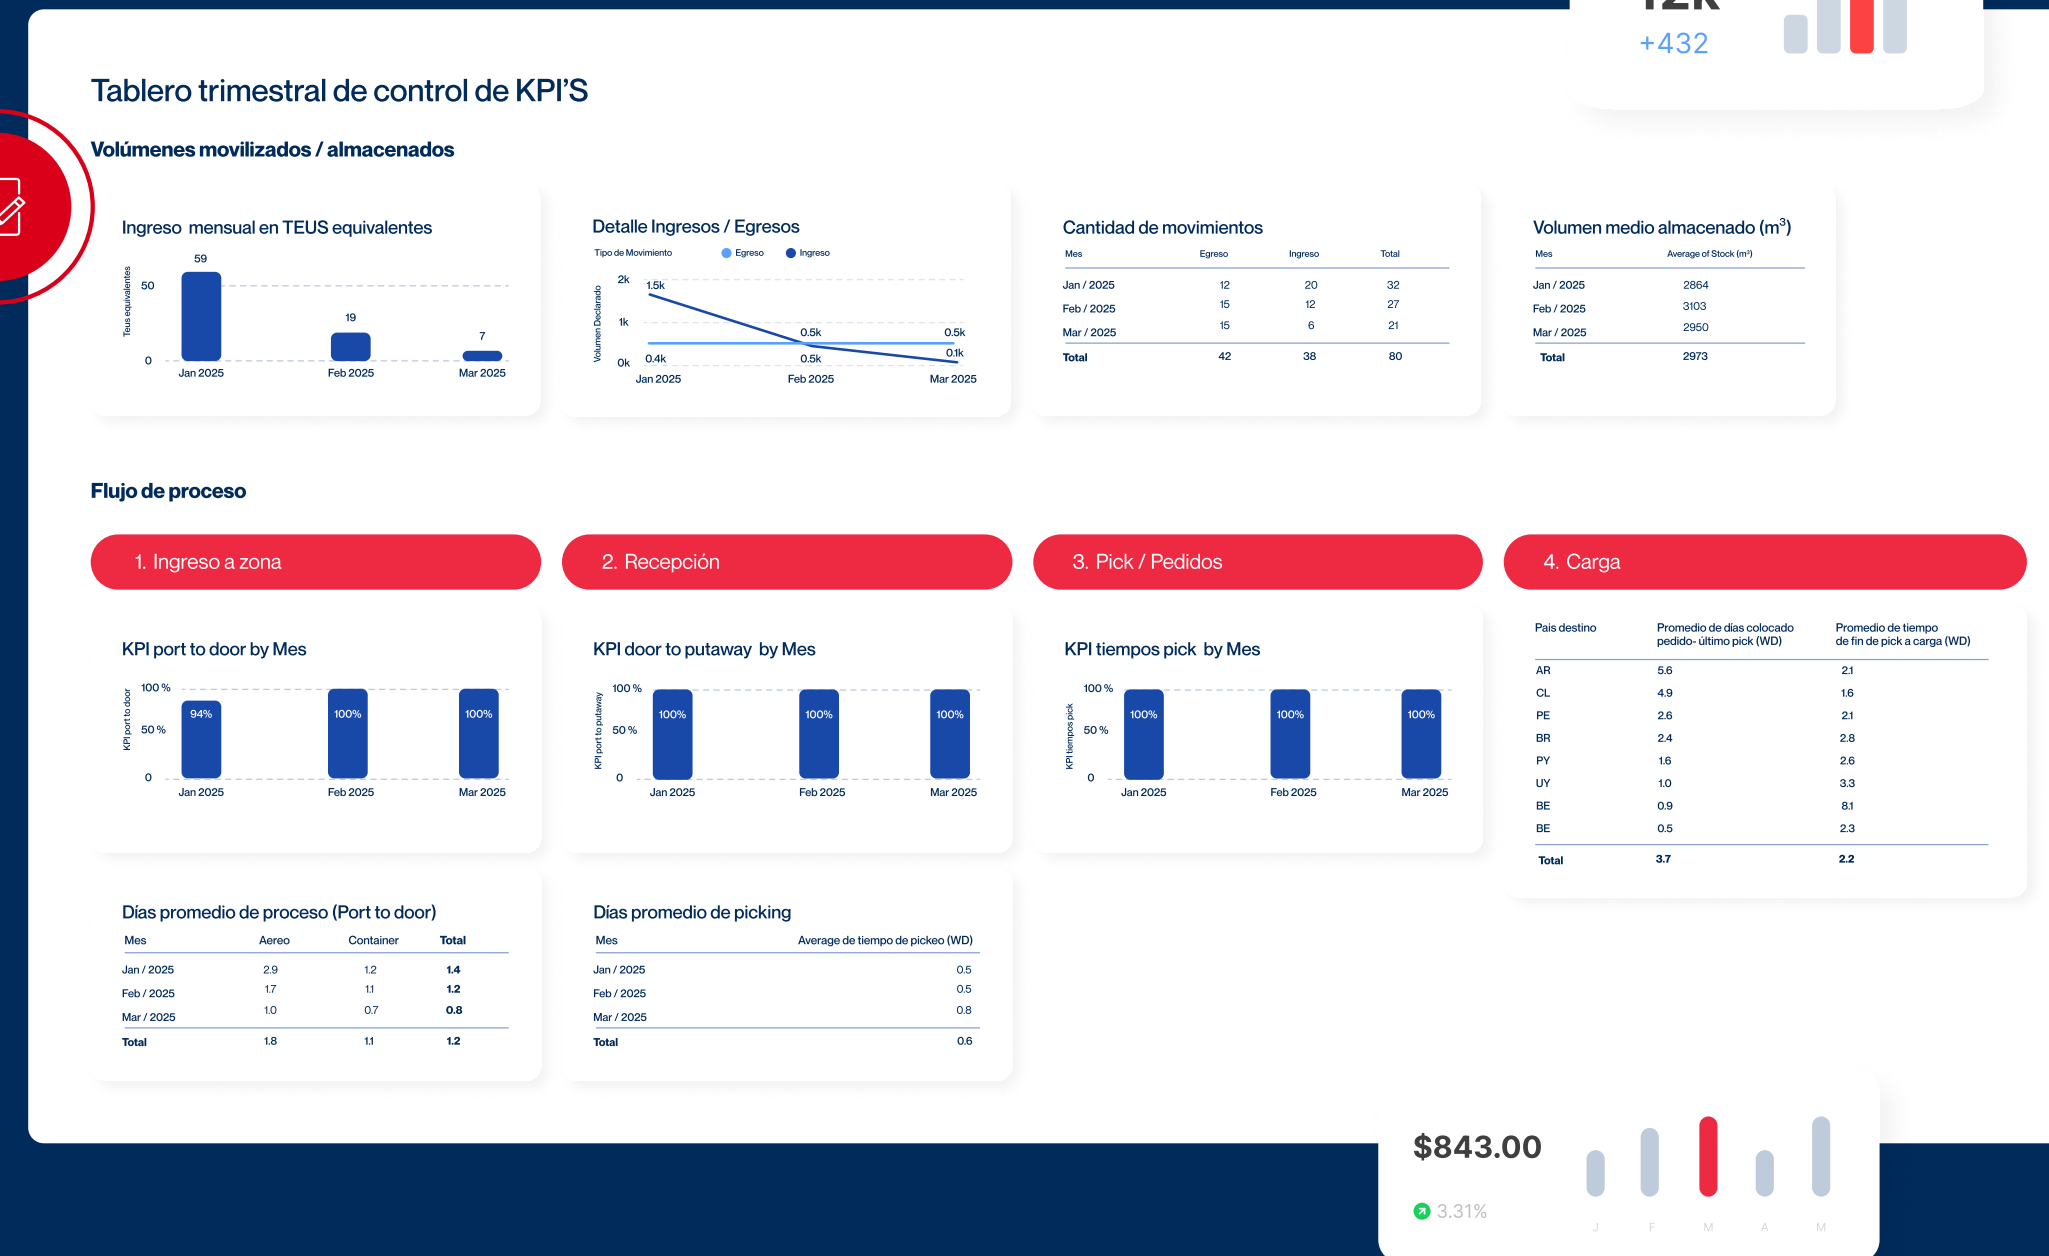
+432

Tablero trimestral de control de KPI'S

Volúmenes movilizados / almacenados

Ingreso mensual en TEUS equivalentes

Teus equivalentes

50
0
59
19
7
Jan 2025
Feb 2025
Mar 2025

Detalle Ingresos / Egresos

Tipo de Movimiento Egreso Ingreso

Volumen Declarado

2k
1k
0k
1.5k
0.5k
0.5k
0.4k
0.5k
0.1k
Jan 2025
Feb 2025
Mar 2025

Cantidad de movimientos

| Mes | Egreso | Ingreso | Total |
|---|---|---|---|
| Jan / 2025 | 12 | 20 | 32 |
| Feb / 2025 | 15 | 12 | 27 |
| Mar / 2025 | 15 | 6 | 21 |
| Total | 42 | 38 | 80 |

Volumen medio almacenado (m$^3$)

| Mes | Average of Stock (m³) |
|---|---|
| Jan / 2025 | 2864 |
| Feb / 2025 | 3103 |
| Mar / 2025 | 2950 |
| Total | 2973 |

Flujo de proceso

1. Ingreso a zona

2. Recepción

3. Pick / Pedidos

4. Carga

KPI port to door by Mes

KPI port to door

100 %
50 %
0
94%
100%
100%
Jan 2025
Feb 2025
Mar 2025

KPI door to putaway by Mes

KPI port to putaway

100 %
50 %
0
100%
100%
100%
Jan 2025
Feb 2025
Mar 2025

KPI tiempos pick by Mes

KPI tiempos pick

100 %
50 %
0
100%
100%
100%
Jan 2025
Feb 2025
Mar 2025

| Pais destino | Promedio de días colocado pedido- último pick (WD) | Promedio de tiempo de fin de pick a carga (WD) |
|---|---|---|
| AR | 5.6 | 2.1 |
| CL | 4.9 | 1.6 |
| PE | 2.6 | 2.1 |
| BR | 2.4 | 2.8 |
| PY | 1.6 | 2.6 |
| UY | 1.0 | 3.3 |
| BE | 0.9 | 8.1 |
| BE | 0.5 | 2.3 |
| Total | 3.7 | 2.2 |

Días promedio de proceso (Port to door)

| Mes | Aereo | Container | Total |
|---|---|---|---|
| Jan / 2025 | 2.9 | 1.2 | 1.4 |
| Feb / 2025 | 1.7 | 1.1 | 1.2 |
| Mar / 2025 | 1.0 | 0.7 | 0.8 |
| Total | 1.8 | 1.1 | 1.2 |

Días promedio de picking

| Mes | Average de tiempo de pickeo (WD) |
|---|---|
| Jan / 2025 | 0.5 |
| Feb / 2025 | 0.5 |
| Mar / 2025 | 0.8 |
| Total | 0.6 |

$843.00
3.31%
J F M A M